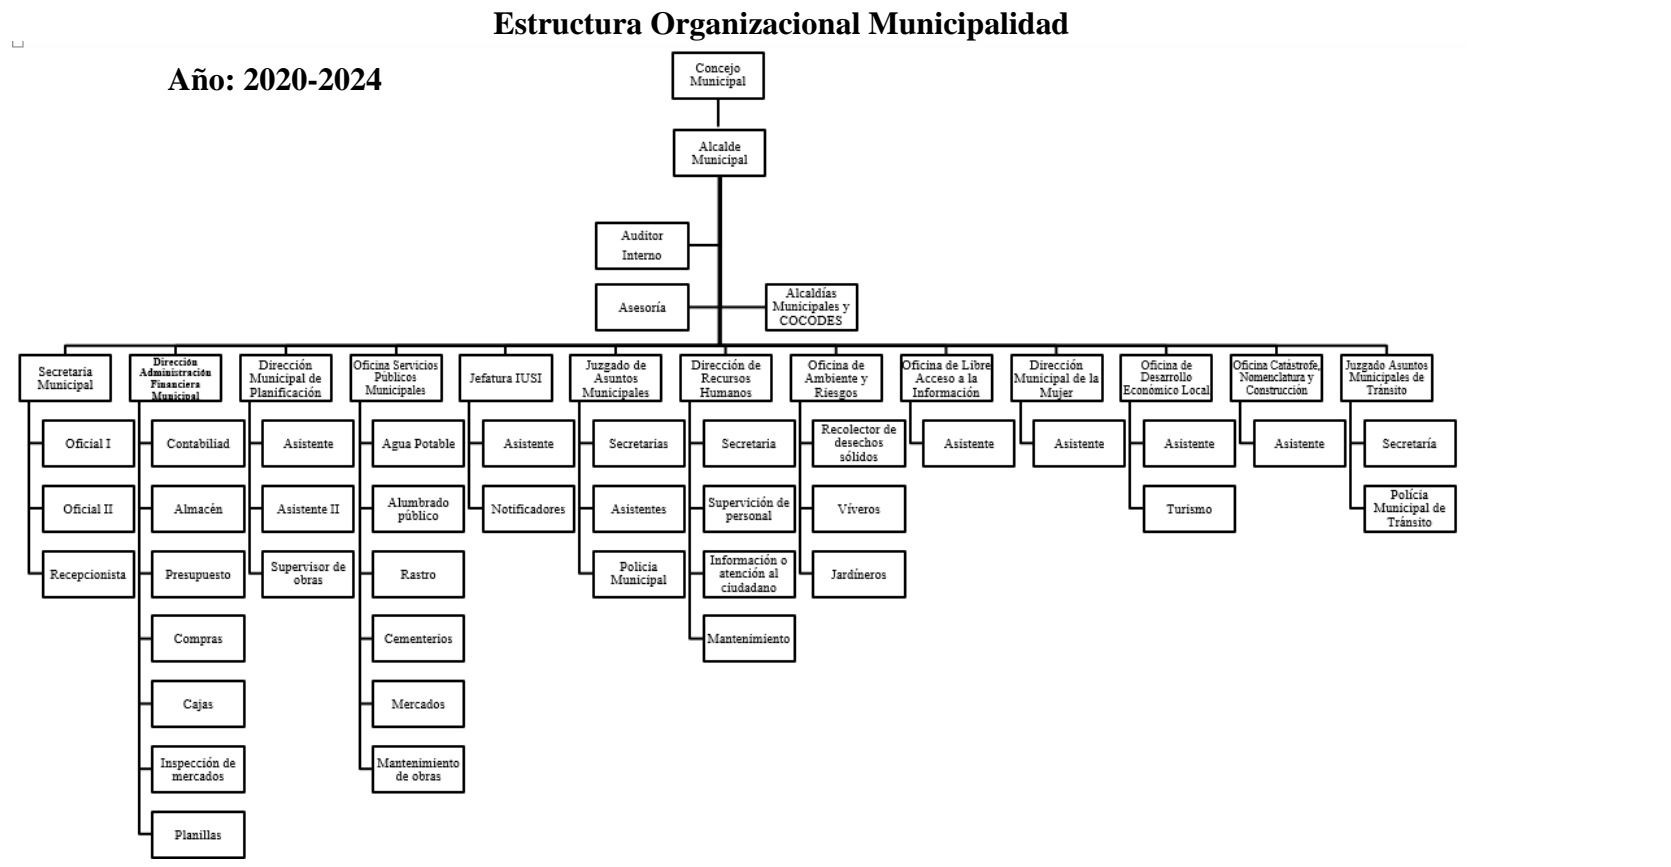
Estructura Organizacional Municipalidad

Año: 2020-2024

Concejo Municipal

Alcalde Municipal

Auditor Interno

Asesoría

Alcaldías Municipales y COCODES

Secretaria Municipal
Oficial I
Oficial II
Recepcionista

Dirección Administración Financiera Municipal
Contabiliad
Almacén
Presupuesto
Compras
Cajas
Inspección de mercados
Planillas

Dirección Municipal de Planificación
Asistente
Asistente II
Supervisor de obras

Oficina Servicios Públicos Municipales
Agua Potable
Alumbrado público
Rastro
Cementerios
Mercados
Mantenimiento de obras

Jefatura IUSI
Asistente
Notificadores

Juzgado de Asuntos Municipales
Secretarias
Asistentes
Policia Municipal

Dirección de Recursos Humanos
Secretaria
Supervición de personal
Información o atención al ciudadano
Mantenimiento

Oficina de Ambiente y Riesgos
Recolector de desechos sólidos
Víveros
Jardíneros

Oficina de Libre Acceso a la Información
Asistente

Dirección Municipal de la Mujer
Asistente

Oficina de Desarrollo Económico Local
Asistente
Turismo

Oficina Catástrofe, Nomenclatura y Construcción
Asistente

Juzgado Asuntos Municipales de Tránsito
Secretaría
Policía Municipal de Tránsito